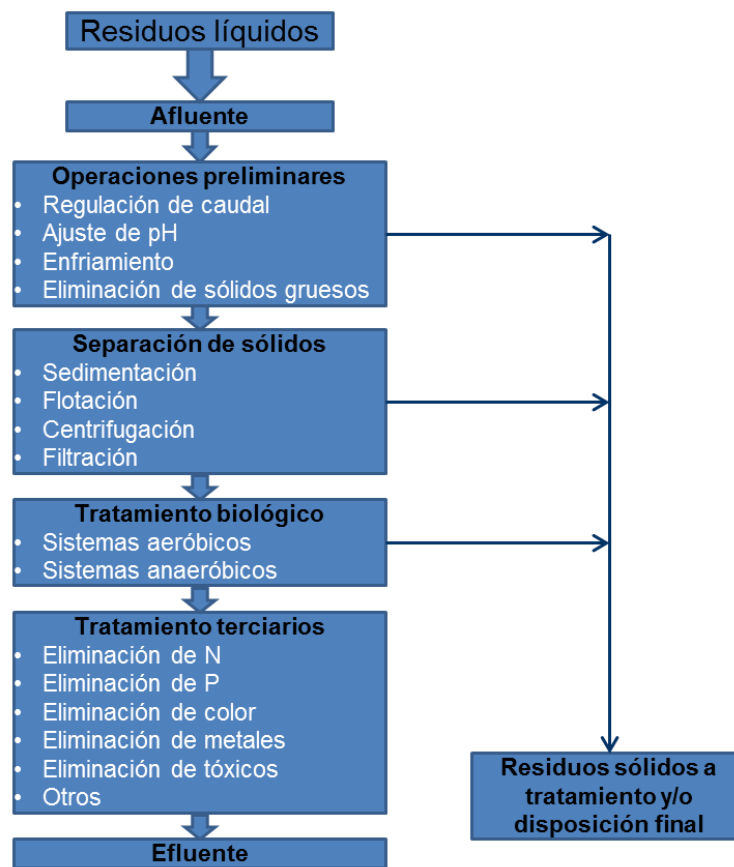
Residuos líquidos

Afluente

Operaciones preliminares
- Regulación de caudal
- Ajuste de pH
- Enfriamiento
- Eliminación de sólidos gruesos

Separación de sólidos
- Sedimentación
- Flotación
- Centrifugación
- Filtración

Tratamiento biológico
- Sistemas aeróbicos
- Sistemas anaeróbicos

Tratamiento terciarios
- Eliminación de N
- Eliminación de P
- Eliminación de color
- Eliminación de metales
- Eliminación de tóxicos
- Otros

Efluente

Residuos sólidos a tratamiento y/o disposición final